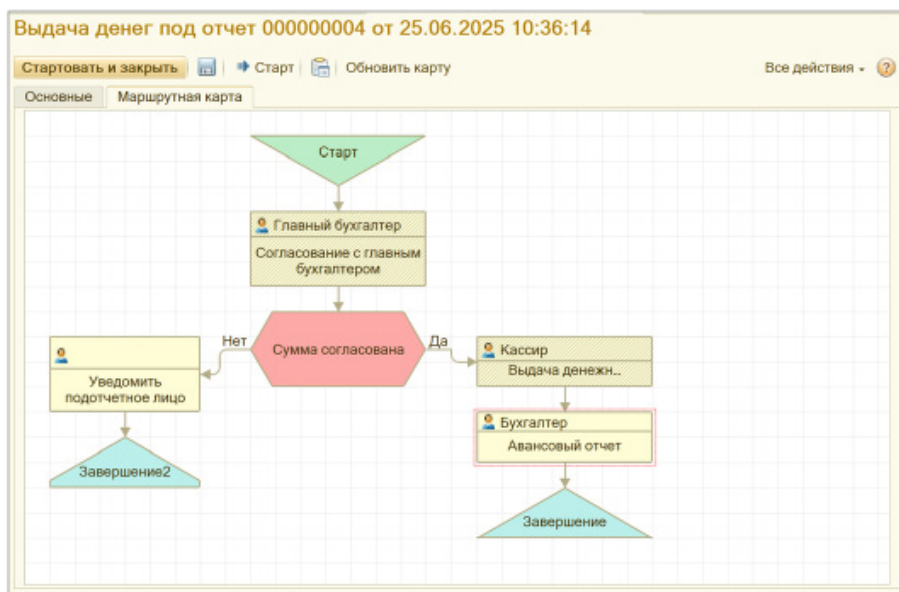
Выдача денег под отчет 000000004 от 25.06.2025 10:36:14

Стартовать и закрыть | Старт | Обновить карту | Все действия | ?

Основные | Маршрутная карта

Старт

Главный бухгалтер
Согласование с главным бухгалтером

Нет
Сумма согласована
Да

Уведомить подотчетное лицо

Завершение2

Кассир
Выдача денежн...

Бухгалтер
Авансовый отчет

Завершение